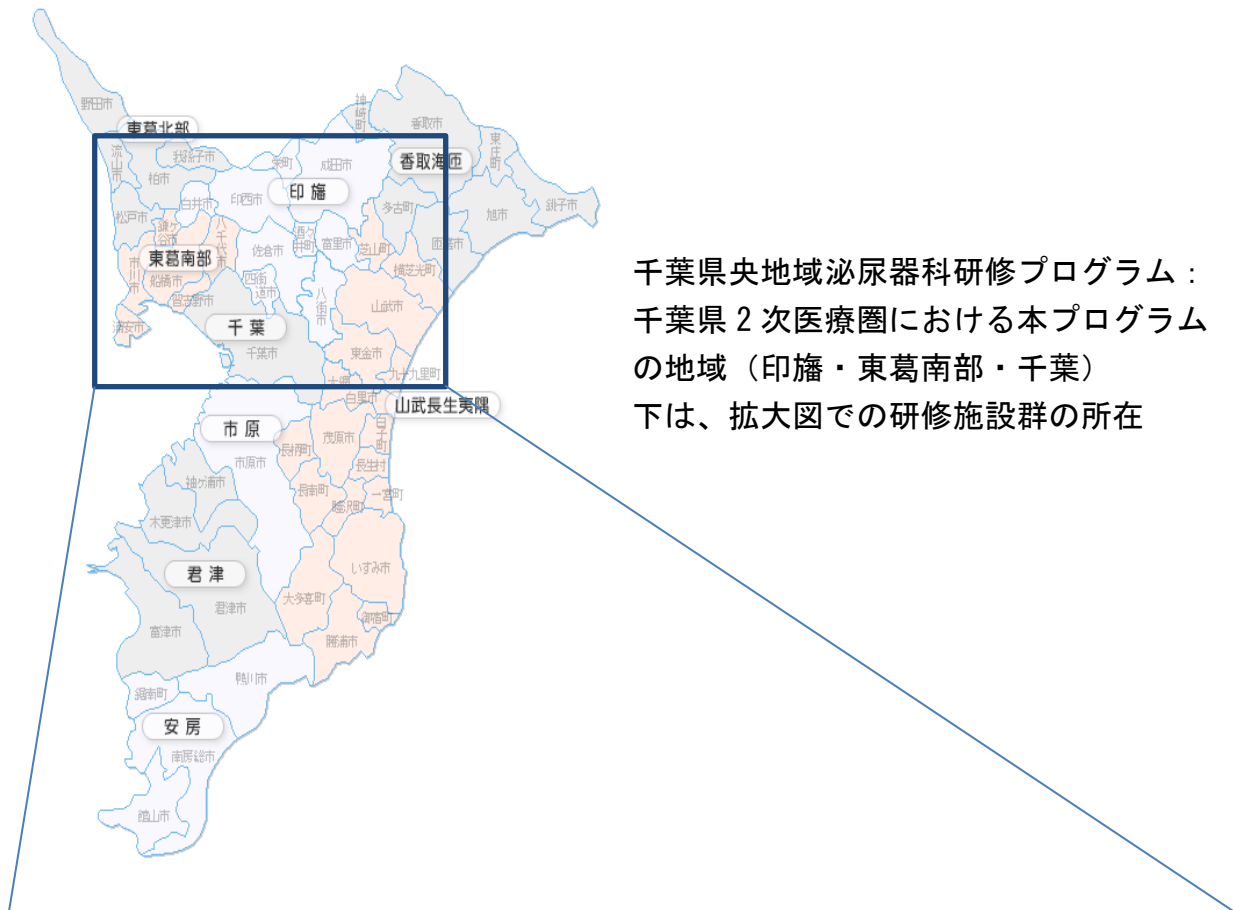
野田市
東葛北部
流山市
我孫子市
柏市
栄町
成田市
神崎町
香取市
東庄町
香取海匝
印旛
白井市
印西市
松戸市
鎌ケ谷市
八千代市
酒々井町
富里市
芝山町
多古町
匝瑳市
旭市
銚子市
東葛南部
市川市
船橋市
佐倉市
四街道市
横芝光町
習志野市
八街市
山武市
浦安市
千葉
千葉市
東金市
大網白里市
九十九里町
白子町
山武長生夷隅
市原
市原市
長柄町
茂原市
長生村
長南町
睦沢町
一宮町
袖ケ浦市
木更津市
君津
君津市
富津市
いすみ市
大多喜町
御宿町
勝浦市
鋸南町
鴨川市
安房
南房総市
館山市

千葉県央地域泌尿器科研修プログラム：
千葉県 2 次医療圏における本プログラムの地域（印旛・東葛南部・千葉）
下は、拡大図での研修施設群の所在